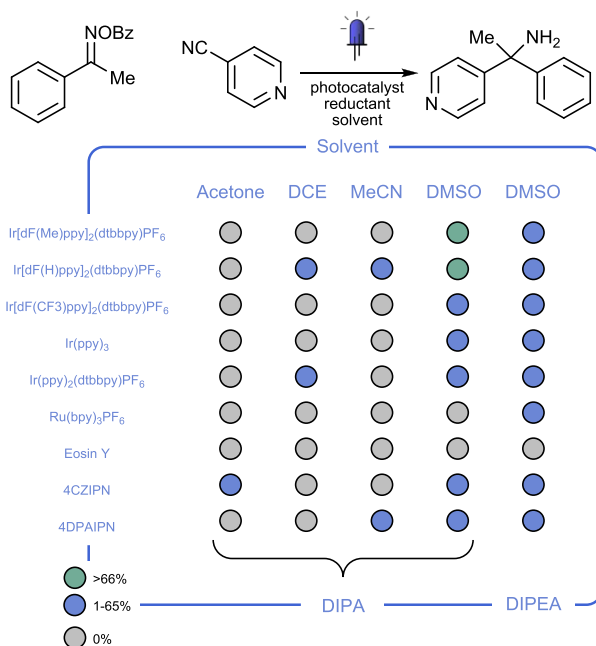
NOBz
Me
NC
N
photocatalyst
reductant
solvent
Me
$NH_2$
N

Solvent

| | Acetone | DCE | MeCN | DMSO | DMSO |
|---|---|---|---|---|---|
| Ir[dF(Me)ppy]$_2$(dtbbpy)PF$_6$ | | | | | |
| Ir[dF(H)ppy]$_2$(dtbbpy)PF$_6$ | | | | | |
| Ir[dF(CF3)ppy]$_2$(dtbbpy)PF$_6$ | | | | | |
| Ir(ppy)$_3$ | | | | | |
| Ir(ppy)$_2$(dtbbpy)PF$_6$ | | | | | |
| Ru(bpy)$_3$PF$_6$ | | | | | |
| Eosin Y | | | | | |
| 4CZIPN | | | | | |
| 4DPAIPN | | | | | |

>66%
1-65%
0%

DIPA
DIPEA